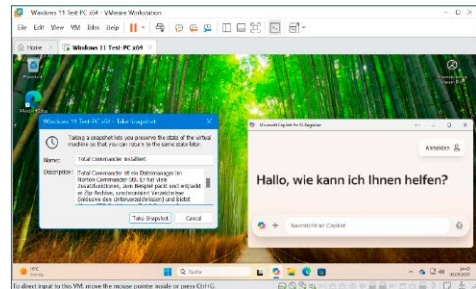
Windows 11 Test-PC x64 - VMware Workstation

File Edit View VM Tabs Help

Home Windows 11 Test-PC x64

Papierkorb

Microsoft Edge

Windows 11 Test-PC x64 - Take Snapshot

Taking a snapshot lets you preserve the state of the virtual machine so that you can return to the same state later.

Name: Total Commander installiert

Description: Total Commander ist ein Dateimanager im Norton-Commander-Stil. Er hat viele Zusatzfunktionen, zum Beispiel packt und entpackt er Zip-Archive, synchronisiert Verzeichnisse (inklusive den Unterverzeichnissen) und bietet

Take Snapshot Cancel

Microsoft Copilot für Ki-Begleiter

Anmelden

Hallo, wie kann ich Ihnen helfen?

Nachricht an Copilot

19°C

Suche

To direct input to this VM, move the mouse pointer inside or press Ctrl+G.